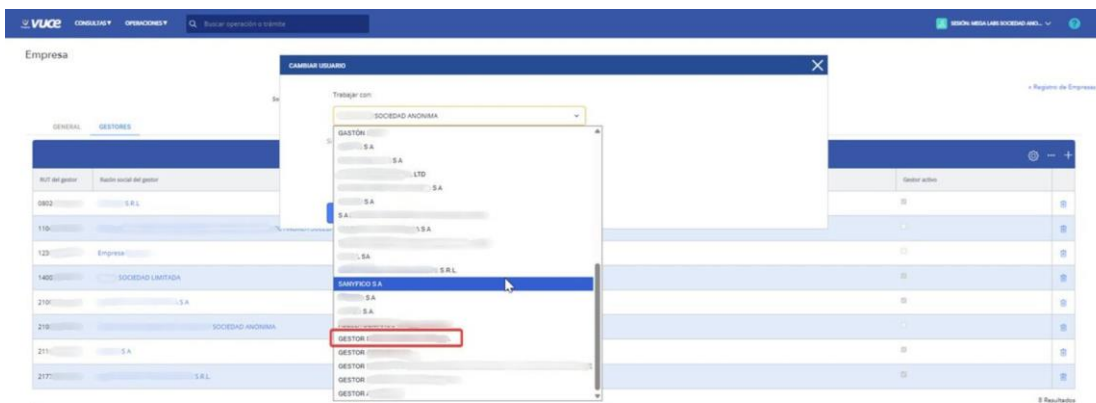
VUCE CONSULTAS ▾ OPERACIONES ▾ Buscar operación o trámite

SESIÓN: MEGA LABS SOCIEDAD ANO... ▾

Empresa

« Registro de Empresas

GENERAL GESTORES

| RUT del gestor | Razón social del gestor | Gestor activo |
|---|---|---|
| 0802 | S.R.L | |
| 110 | | |
| 123 | Empresa | |
| 1400 | SOCIEDAD LIMITADA | |
| 210 | S.A | |
| 210 | SOCIEDAD ANONIMA | |
| 211 | S.A | |
| 2177 | S.R.L | |

8 Resultados

CAMBIAR USUARIO

Trabajar con:

SOCIEDAD ANONIMA

GASTÓN
S.A
S.A
LTD
S.A
S.A
S.A
S.A
S.A
S.R.L
SANYFICO S.A
S.A
S.A
GESTOR
GESTOR
GESTOR
GESTOR
GESTOR